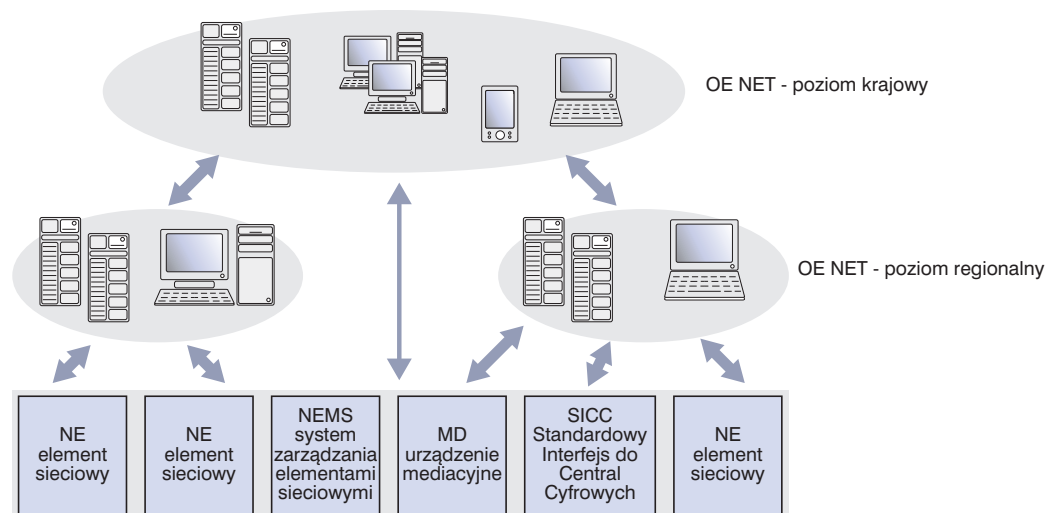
OE NET - poziom krajowy

OE NET - poziom regionalny

| NE element sieciowy | NE element sieciowy | NEMS system zarządzania elementami sieciowymi | MD urządzenie mediacyjne | SICC Standardowy Interfejs do Central Cyfrowych | NE element sieciowy |
|---|---|---|---|---|---|